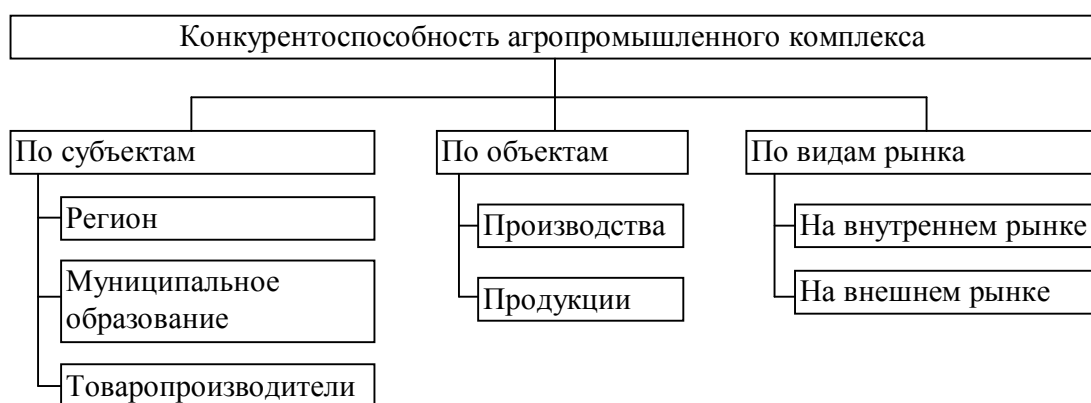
Конкурентоспособность агропромышленного комплекса

По субъектам

Регион

Муниципальное образование

Товаропроизводители

По объектам

Производства

Продукции

По видам рынка

На внутреннем рынке

На внешнем рынке